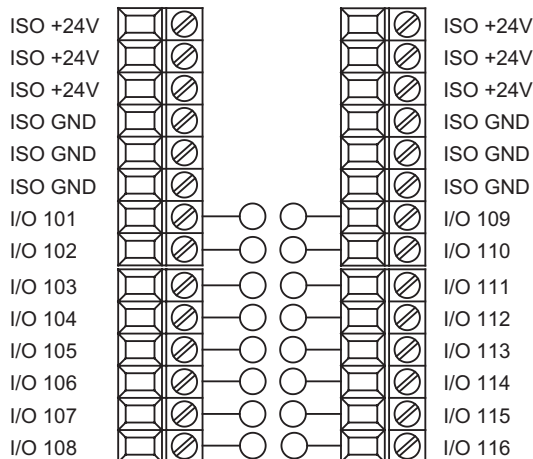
ISO +24V
ISO +24V
ISO +24V
ISO GND
ISO GND
ISO GND
I/O 101
I/O 102
I/O 103
I/O 104
I/O 105
I/O 106
I/O 107
I/O 108

ISO +24V
ISO +24V
ISO +24V
ISO GND
ISO GND
ISO GND
I/O 109
I/O 110
I/O 111
I/O 112
I/O 113
I/O 114
I/O 115
I/O 116